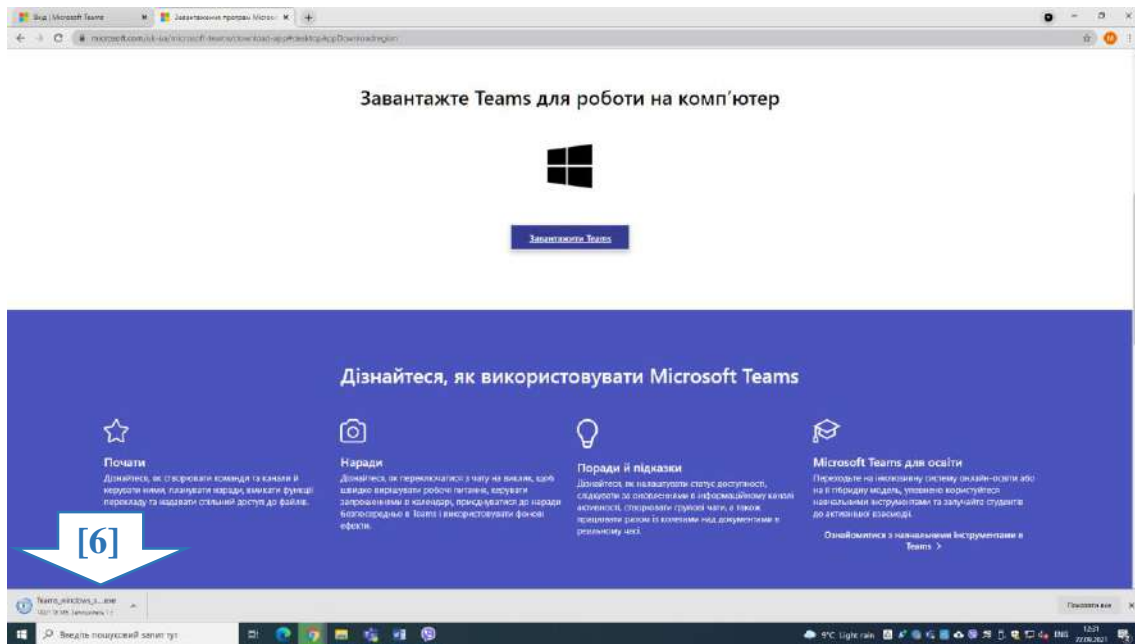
Вхід | Microsoft Teams
Завантаження програми Micros...
microsoft.com/uk-ua/microsoft-teams/download-app#desktopAppDownloadregion

Завантажте Teams для роботи на комп'ютер

Завантажити Teams

Дізнайтеся, як використовувати Microsoft Teams

Почати
Дізнайтеся, як створювати команди та канали й керувати ними, планувати наради, вмикати функції перекладу та надавати спільний доступ до файлів.

Наради
Дізнайтеся, як переключатися з чату на виклик, щоб швидко вирішувати робочі питання, керувати запрошеннями в календарі, приєднуватися до наради безпосередньо в Teams і використовувати фонові ефекти.

Поради й підказки
Дізнайтеся, як налаштувати статус доступності, слідкувати за оновленнями в інформаційному каналі активності, створювати групові чати, а також працювати разом із колегами над документами в реальному часі.

Microsoft Teams для освіти
Переходьте на інклюзивну систему онлайн-освіти або на її гібридну модель, упевнено користуйтеся навчальними інструментами та залучайте студентів до активнішої взаємодії.

Ознайомитися з навчальними інструментами в Teams >

[6]

Teams_windows_x...exe
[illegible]

Показати все

Введіть пошуковий запит тут

9°C Light rain
ENG
12:21
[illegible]